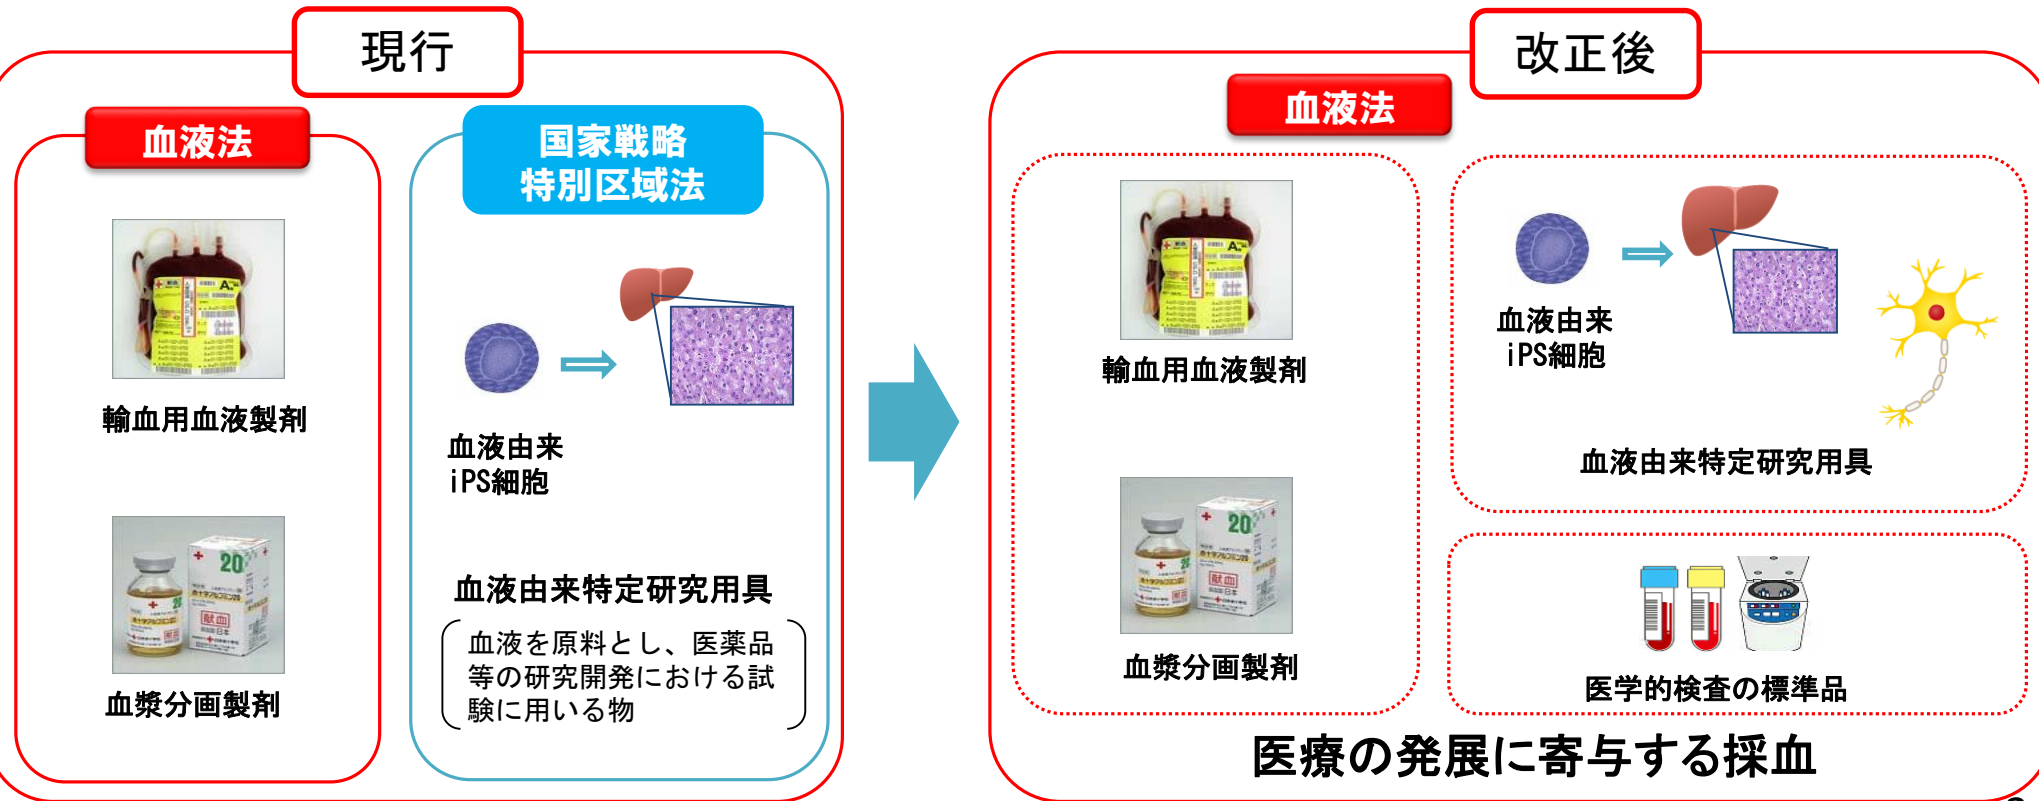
現行

血液法

輸血用血液製剤

血漿分画製剤

国家戦略
特別区域法

血液由来
iPS細胞

血液由来特定研究用具

血液を原料とし、医薬品等の研究開発における試験に用いる物

改正後

血液法

輸血用血液製剤

血漿分画製剤

血液由来
iPS細胞

血液由来特定研究用具

医学的検査の標準品

医療の発展に寄与する採血